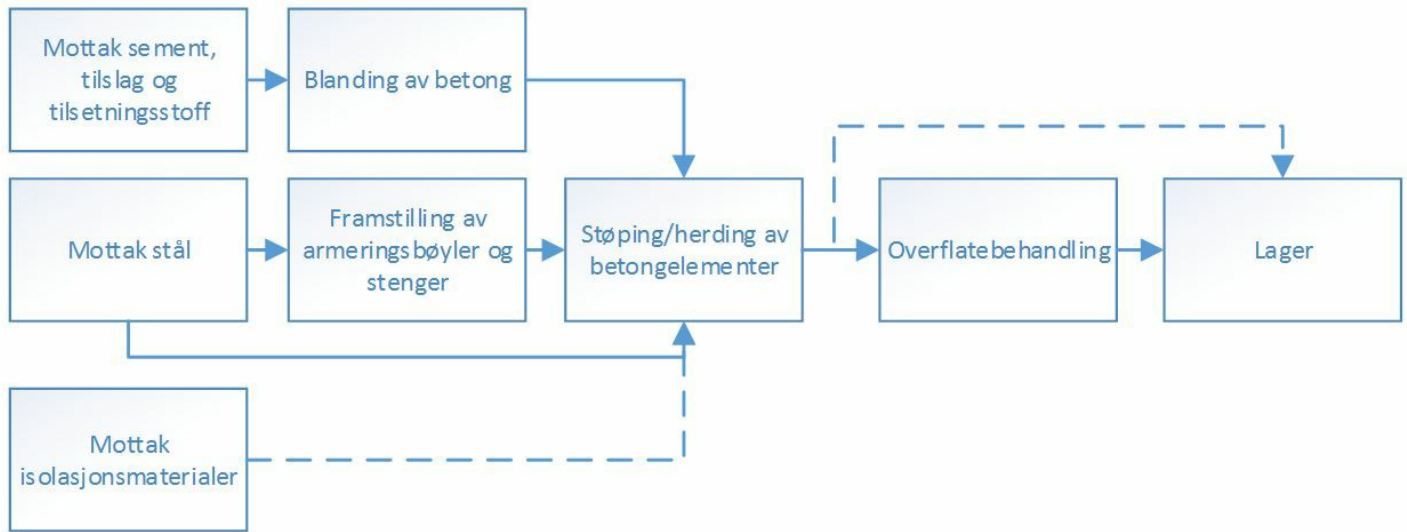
Mottak sement, tilslag og tilsetningsstoff

Blanding av betong

Mottak stål

Framstilling av armeringsbøyler og stenger

Støping/herding av betongelementer

Overflatebehandling

Lager

Mottak isolasjonsmaterialer